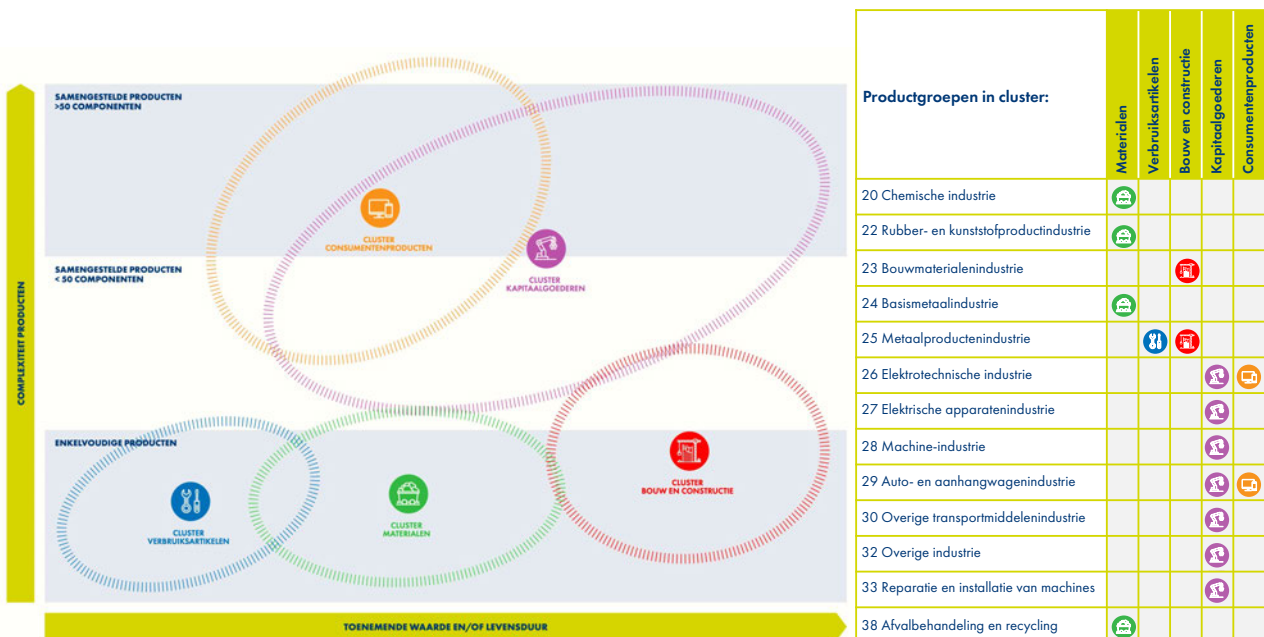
SAMENGESTELDE PRODUCTEN
>50 COMPONENTEN

CLUSTER
CONSUMENTENPRODUCTEN

CLUSTER
KAPITAALGOEDEREN

SAMENGESTELDE PRODUCTEN
< 50 COMPONENTEN

COMPLEXITEIT PRODUCTEN

ENKELVOUDIGE PRODUCTEN

CLUSTER
VERBRUIKSARTIKELEN

CLUSTER
MATERIALEN

CLUSTER
BOUW EN CONSTRUCTIE

TOENEMENDE WAARDE EN/OF LEVENSDUUR

| Productgroepen in cluster: | Materialen | Verbruiksartikelen | Bouw en constructie | Kapitaalgoederen | Consumentenproducten |
|---|---|---|---|---|---|
| 20 Chemische industrie | ● | | | | |
| 22 Rubber- en kunststofproductindustrie | ● | | | | |
| 23 Bouwmaterialenindustrie | | | ● | | |
| 24 Basismetaalindustrie | ● | | | | |
| 25 Metaalproductenindustrie | | ● | ● | | |
| 26 Elektrotechnische industrie | | | | ● | ● |
| 27 Elektrische apparatenindustrie | | | | ● | |
| 28 Machine-industrie | | | | ● | |
| 29 Auto- en aanhangwagenindustrie | | | | ● | ● |
| 30 Overige transportmiddelenindustrie | | | | ● | |
| 32 Overige industrie | | | | ● | |
| 33 Reparatie en installatie van machines | | | | ● | |
| 38 Afvalbehandeling en recycling | ● | | | | |